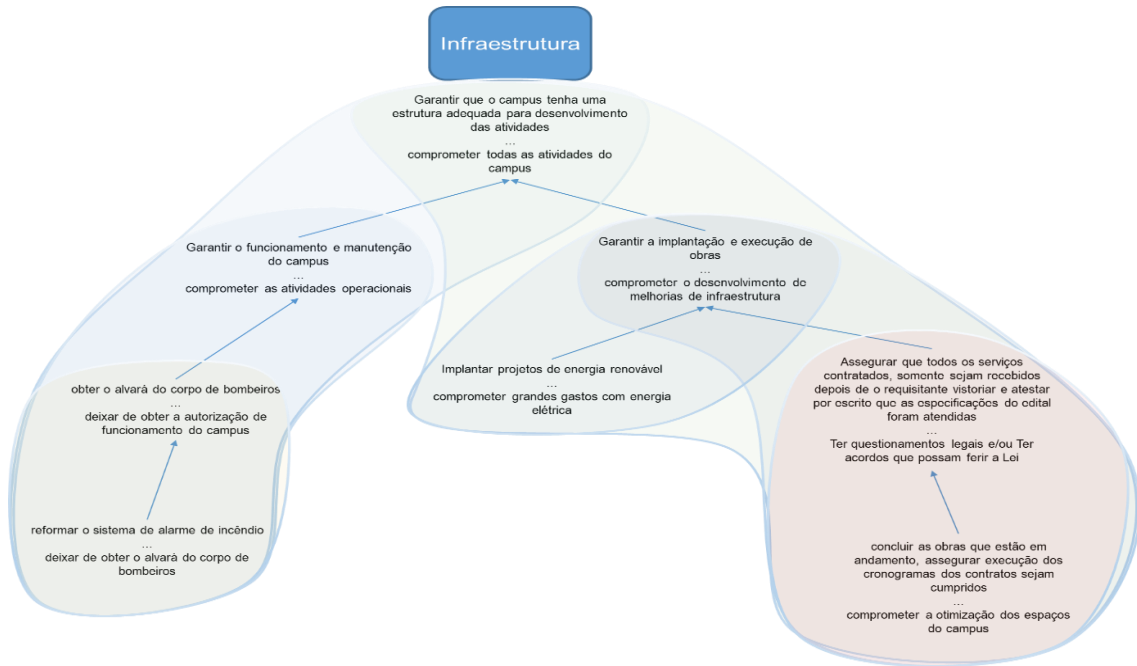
Infraestrutura

Garantir que o campus tenha uma estrutura adequada para desenvolvimento das atividades
...
comprometer todas as atividades do campus

Garantir o funcionamento e manutenção do campus
...
comprometer as atividades operacionais

Garantir a implantação e execução de obras
...
comprometer o desenvolvimento de melhorias de infraestrutura

obter o alvará do corpo de bombeiros
...
deixar de obter a autorização de funcionamento do campus

reformar o sistema de alarme de incêndio
...
deixar de obter o alvará do corpo de bombeiros

Implantar projetos de energia renovável
...
comprometer grandes gastos com energia elétrica

Assegurar que todos os serviços contratados, somente sejam recebidos depois de o requisitante vistoriar e atestar por escrito que as especificações do edital foram atendidas
...
Ter questionamentos legais e/ou Ter acordos que possam ferir a Lei

concluir as obras que estão em andamento, assegurar execução dos cronogramas dos contratos sejam cumpridos
...
comprometer a otimização dos espaços do campus